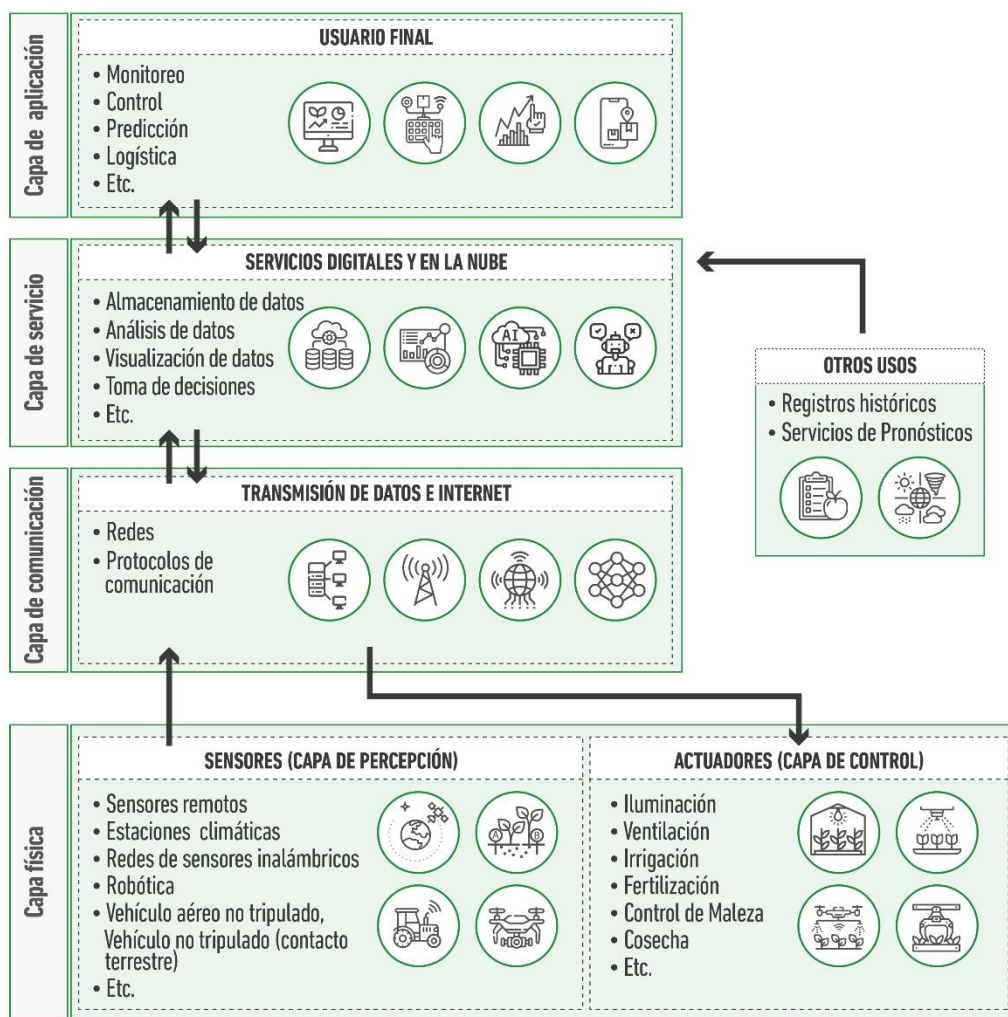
Capa de aplicación

USUARIO FINAL

• Monitoreo
• Control
• Predicción
• Logística
• Etc.

Capa de servicio

SERVICIOS DIGITALES Y EN LA NUBE

• Almacenamiento de datos
• Análisis de datos
• Visualización de datos
• Toma de decisiones
• Etc.

OTROS USOS

• Registros históricos
• Servicios de Pronósticos

Capa de comunicación

TRANSMISIÓN DE DATOS E INTERNET

• Redes
• Protocolos de comunicación

Capa física

SENSORES (CAPA DE PERCEPCIÓN)

• Sensores remotos
• Estaciones climáticas
• Redes de sensores inalámbricos
• Robótica
• Vehículo aéreo no tripulado, Vehículo no tripulado (contacto terrestre)
• Etc.

ACTUADORES (CAPA DE CONTROL)

• Iluminación
• Ventilación
• Irrigación
• Fertilización
• Control de Maleza
• Cosecha
• Etc.